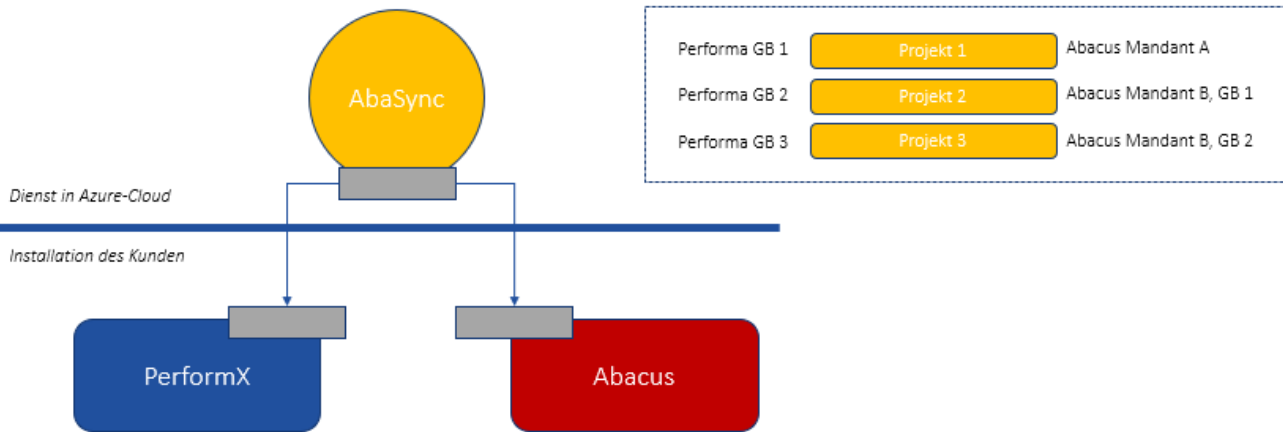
AbaSync

Dienst in Azure-Cloud

Installation des Kunden

PerformX

Abacus

Performa GB 1 Projekt 1 Abacus Mandant A

Performa GB 2 Projekt 2 Abacus Mandant B, GB 1

Performa GB 3 Projekt 3 Abacus Mandant B, GB 2